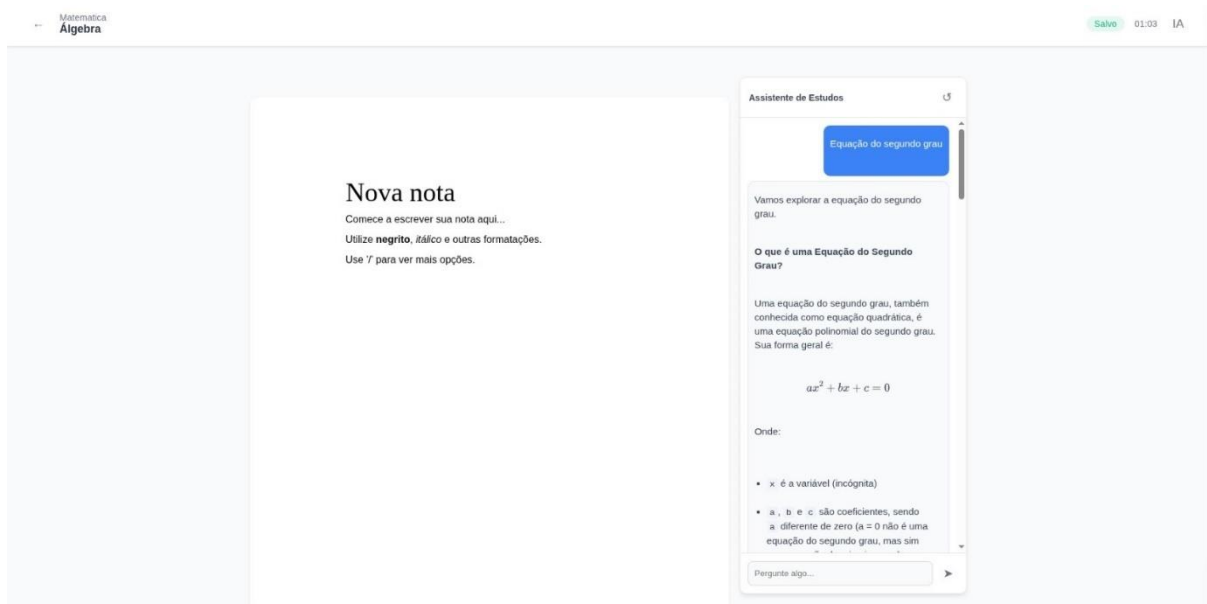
← Matematica
Álgebra

Salvo 01:03 IA

Nova nota

Comece a escrever sua nota aqui...

Utilize **negrito**, *itálico* e outras formatações.

Use '/' para ver mais opções.

Assistente de Estudos

Equação do segundo grau

Vamos explorar a equação do segundo grau.

**O que é uma Equação do Segundo Grau?**

Uma equação do segundo grau, também conhecida como equação quadrática, é uma equação polinomial do segundo grau. Sua forma geral é:

$ax^2 + bx + c = 0$

Onde:

- x é a variável (incógnita)
- a , b e c são coeficientes, sendo a diferente de zero (a = 0 não é uma equação do segundo grau, mas sim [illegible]

Pergunte algo...